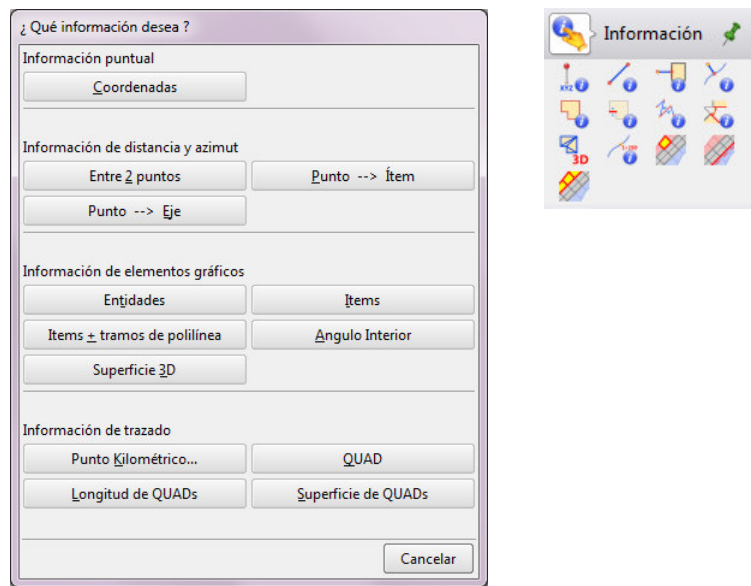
¿ Qué información desea ?

Información puntual

Coordenadas

Información de distancia y azimut

Entre 2 puntos

Punto --> Ítem

Punto --> Eje

Información de elementos gráficos

Entidades

Items

Items + tramos de polilínea

Angulo Interior

Superficie 3D

Información de trazado

Punto Kilométrico...

QUAD

Longitud de QUADs

Superficie de QUADs

Cancelar

Información

XYZ

3D